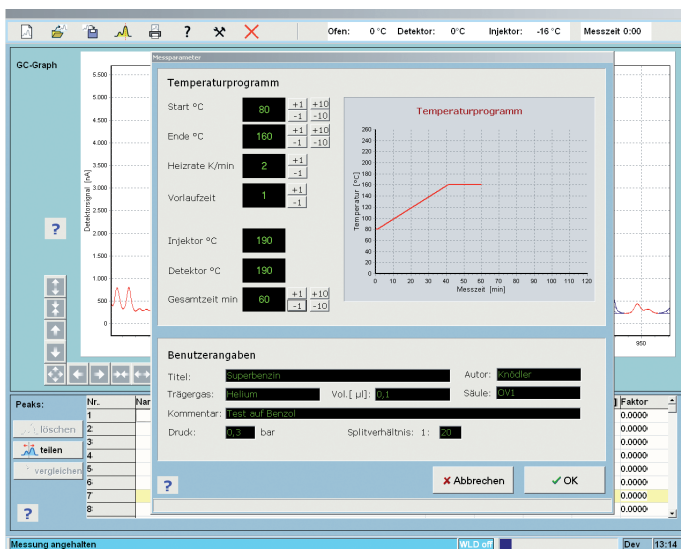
? ✕ Ofen: 0 °C Detektor: 0°C Injektor: -16 °C Messzeit 0:00

GC-Graph

Messparameter

Temperaturprogramm

Start °C 80 +1 +10 -1 -10

Ende °C 160 +1 +10 -1 -10

Heizrate K/min 2 +1 -1

Vorlaufzeit 1 +1 -1

Injektor °C 190

Detektor °C 190

Gesamtzeit min 60 +1 +10 -1 -10

Temperaturprogramm

Temperatur [°C]

260 240 220 200 180 160 140 120 100 80 60 40 20 0

0 10 20 30 40 50 60 70 80 90 100 110 120

Messzeit [min]

Detektorsignal [nA]

5.500 5.000 4.500 4.000 3.500 3.000 2.500 2.000 1.500 1.000 500 0

950

Benutzerangaben

Titel: Superbenzin

Autor: Knödler

Trägergas: Helium

Vol.[ µl]: 0,1

Säule: OV1

Kommentar: Test auf Benzol

Druck: 0,3 bar

Splitverhältnis: 1: 20

✕ Abbrechen

✓ OK

?

Peaks:

löschen

teilen

vergleichen

?

| Nr. | Nar |
|---|---|
| 1 | |
| 2 | |
| 3 | |
| 4 | |
| 5 | |
| 6 | |
| 7 | |
| 8 | |

| Faktor |
|---|
| 0.0000 |
| 0.0000 |
| 0.0000 |
| 0.0000 |
| 0.0000 |
| 0.0000 |
| 0.0000 |
| 0.0000 |

Messung angehalten

WLD off

Dev 13:14